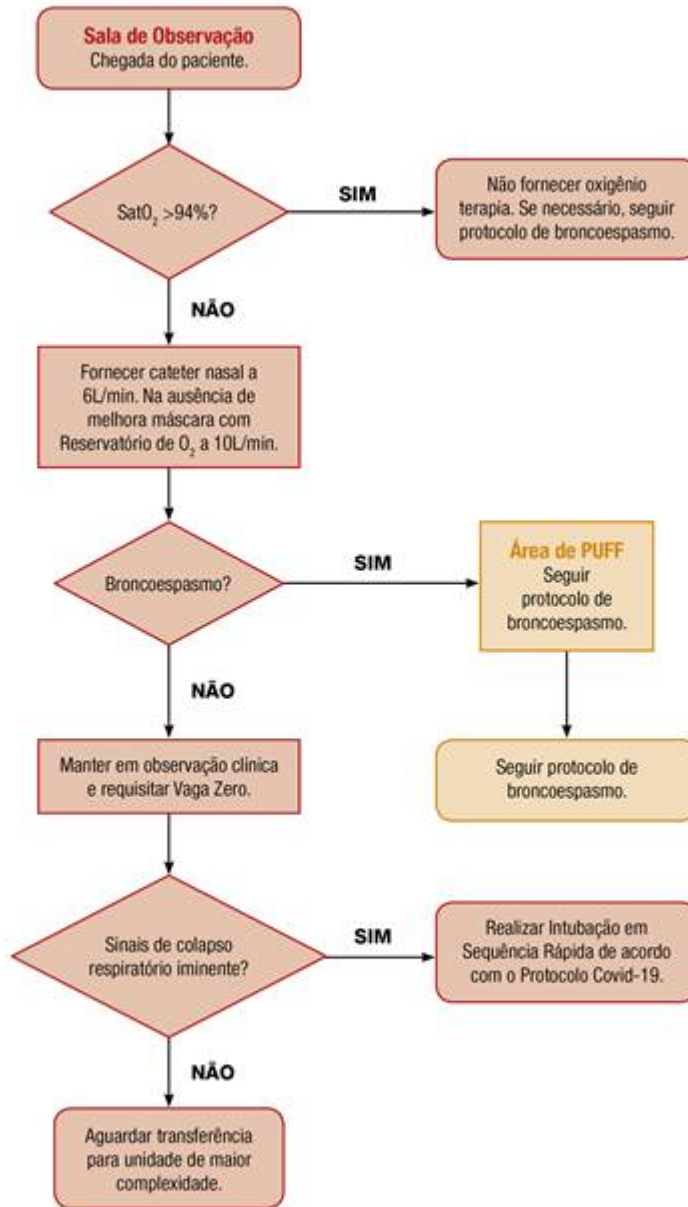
Sala de Observação
Chegada do paciente.

$SatO_2$ >94%?

SIM

Não fornecer oxigênio terapia. Se necessário, seguir protocolo de broncoespasmo.

NÃO

Fornecer cateter nasal a 6L/min. Na ausência de melhora máscara com Reservatório de $O_2$ a 10L/min.

Broncoespasmo?

SIM

Área de PUFF
Seguir protocolo de broncoespasmo.

Seguir protocolo de broncoespasmo.

NÃO

Manter em observação clínica e requisitar Vaga Zero.

Sinais de colapso respiratório iminente?

SIM

Realizar Intubação em Sequência Rápida de acordo com o Protocolo Covid-19.

NÃO

Aguardar transferência para unidade de maior complexidade.